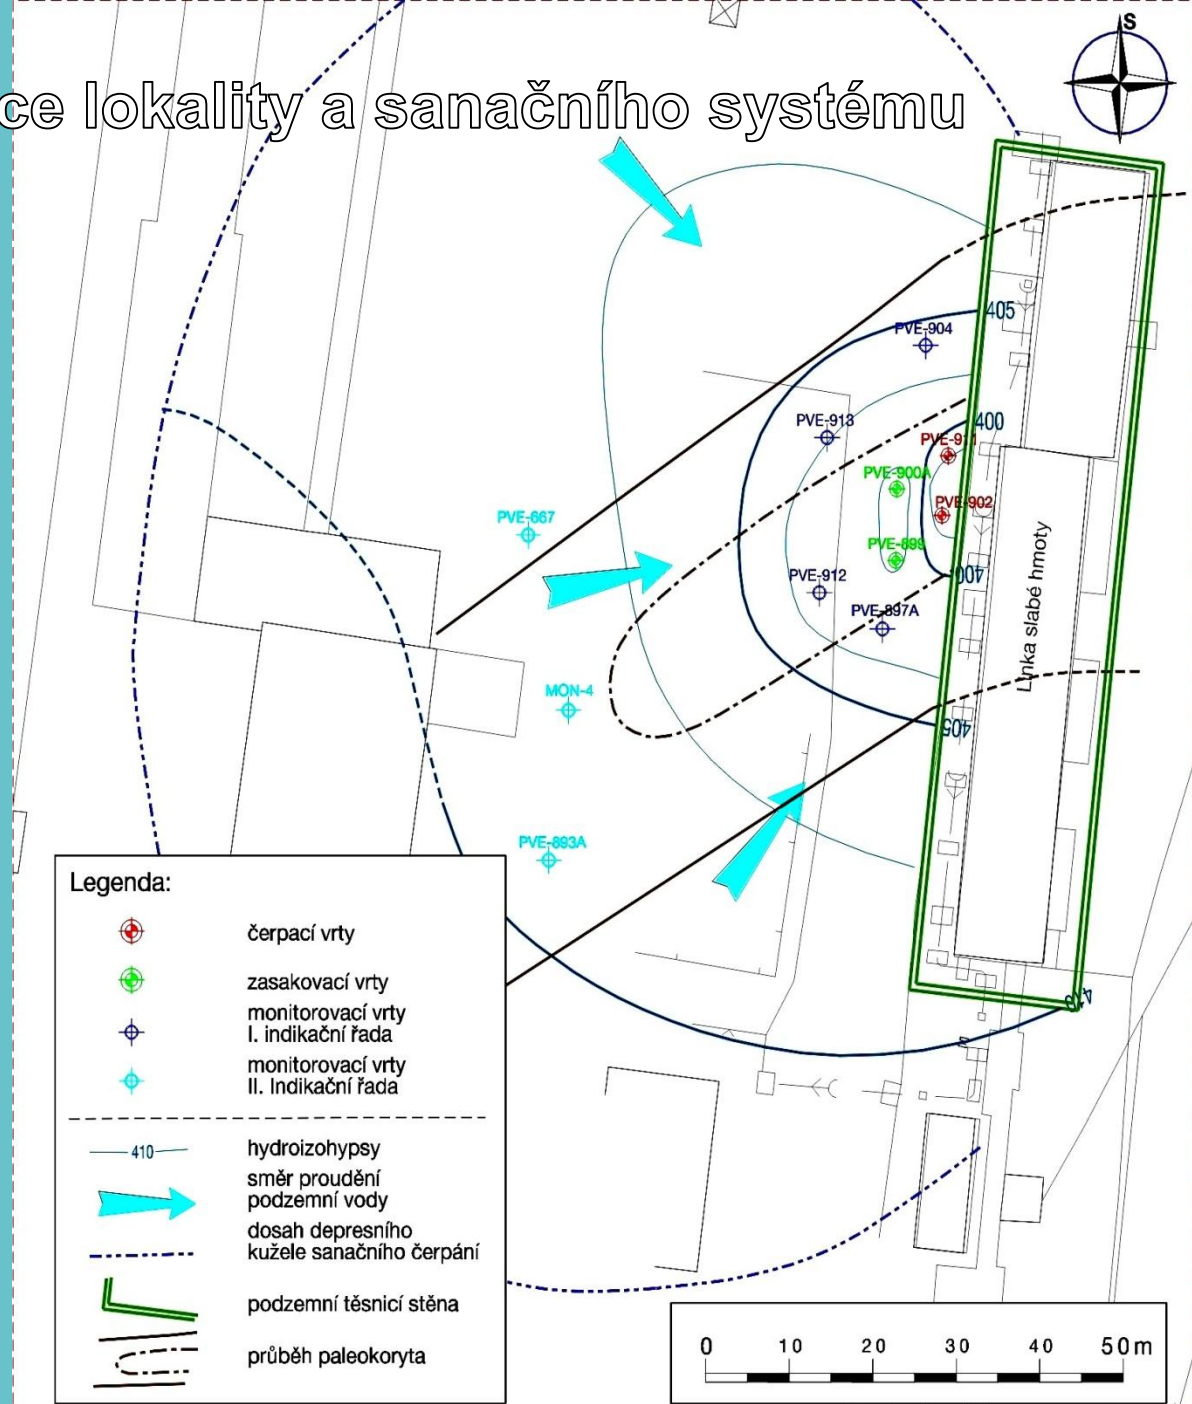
ce lokality a sanačního systému

S

405

PVE-904

PVE-913

400

PVE-911

PVE-900A

PVE-902

PVE-667

PVE-899

PVE-912

400

PVE-897A

Linka slabé hmoty

MON-4

405

PVE-693A

410

Legenda:

čerpací vrty

zasakovací vrty

monitorovací vrty
I. indikační řada

monitorovací vrty
II. Indikační řada

410

hydroizohypsy

směr proudění
podzemní vody

dosah depresního
kužele sanačního čerpání

podzemní těsnicí stěna

průběh paleokoryta

0 10 20 30 40 50 m